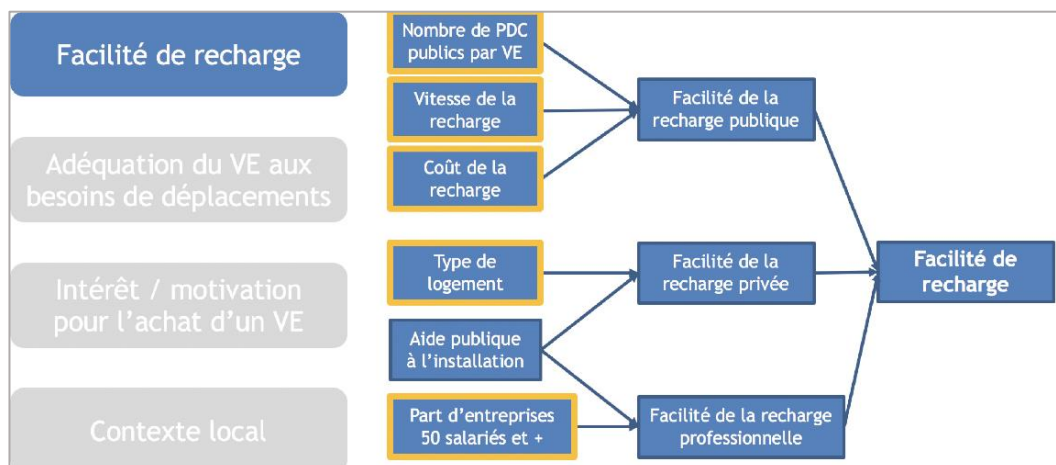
Facilité de recharge

Adéquation du VE aux besoins de déplacements

Intérêt / motivation pour l'achat d'un VE

Contexte local

Nombre de PDC publics par VE

Vitesse de la recharge

Coût de la recharge

Facilité de la recharge publique

Type de logement

Aide publique à l'installation

Facilité de la recharge privée

Part d'entreprises 50 salariés et +

Facilité de la recharge professionnelle

Facilité de recharge